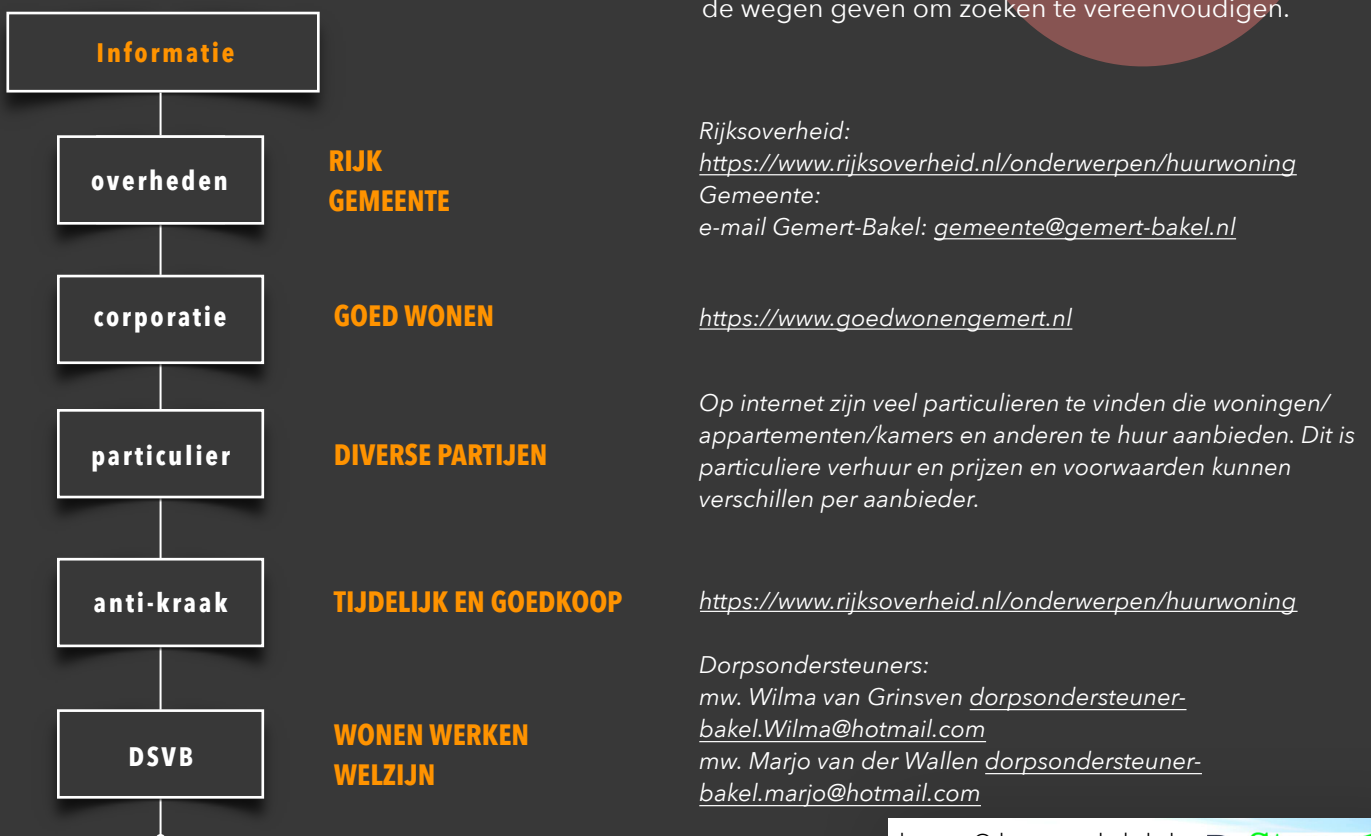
de wegen geven om zoeken te vereenvoudigen.

Informatie

overheden

RIJK
GEMEENTE

Rijksoverheid:
https://www.rijksoverheid.nl/onderwerpen/huurwoning
Gemeente:
e-mail Gemert-Bakel: gemeente@gemert-bakel.nl

corporatie

GOED WONEN

https://www.goedwonengemert.nl

particulier

DIVERSE PARTIJEN

Op internet zijn veel particulieren te vinden die woningen/appartementen/kamers en anderen te huur aanbieden. Dit is particuliere verhuur en prijzen en voorwaarden kunnen verschillen per aanbieder.

anti-kraak

TIJDELIJK EN GOEDKOOP

https://www.rijksoverheid.nl/onderwerpen/huurwoning

DSVB

WONEN WERKEN
WELZIJN

Dorpsondersteuners:
mw. Wilma van Grinsven dorpsondersteuner-bakel.Wilma@hotmail.com
mw. Marjo van der Wallen dorpsondersteuner-bakel.marjo@hotmail.com

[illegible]